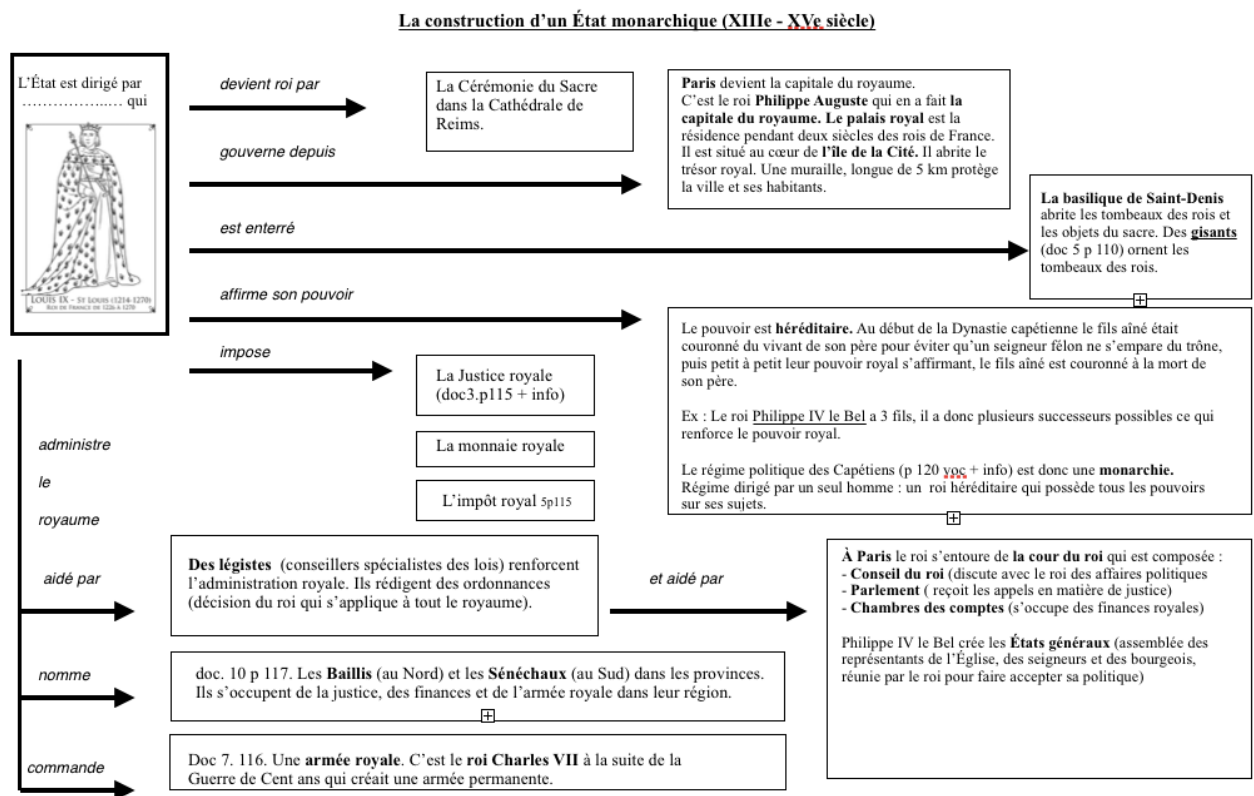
La construction d'un État monarchique (XIIIe - XVe siècle)

L'État est dirigé par ………………… qui

LOUIS IX - ST LOUIS (1214-1270) ROI DE FRANCE DE 1226 À 1270

devient roi par

La Cérémonie du Sacre dans la Cathédrale de Reims.

gouverne depuis

**Paris** devient la capitale du royaume. C'est le roi **Philippe Auguste** qui en a fait **la capitale du royaume. Le palais royal** est la résidence pendant deux siècles des rois de France. Il est situé au cœur de **l'île de la Cité.** Il abrite le trésor royal. Une muraille, longue de 5 km protège la ville et ses habitants.

est enterré

**La basilique de Saint-Denis** abrite les tombeaux des rois et les objets du sacre. Des **gisants** (doc 5 p 110) ornent les tombeaux des rois.

affirme son pouvoir

Le pouvoir est **héréditaire.** Au début de la Dynastie capétienne le fils aîné était couronné du vivant de son père pour éviter qu'un seigneur félon ne s'empare du trône, puis petit à petit leur pouvoir royal s'affirmant, le fils aîné est couronné à la mort de son père.

Ex : Le roi Philippe IV le Bel a 3 fils, il a donc plusieurs successeurs possibles ce qui renforce le pouvoir royal.

Le régime politique des Capétiens (p 120 voc + info) est donc une **monarchie.** Régime dirigé par un seul homme : un roi héréditaire qui possède tous les pouvoirs sur ses sujets.

impose

La Justice royale (doc3.p115 + info)

La monnaie royale

L'impôt royal 5p115

administre le royaume

aidé par

**Des légistes** (conseillers spécialistes des lois) renforcent l'administration royale. Ils rédigent des ordonnances (décision du roi qui s'applique à tout le royaume).

et aidé par

**À Paris** le roi s'entoure de **la cour du roi** qui est composée :
- **Conseil du roi** (discute avec le roi des affaires politiques
- **Parlement** ( reçoit les appels en matière de justice)
- **Chambres des comptes** (s'occupe des finances royales)

Philippe IV le Bel crée les **États généraux** (assemblée des représentants de l'Église, des seigneurs et des bourgeois, réunie par le roi pour faire accepter sa politique)

nomme

doc. 10 p 117. Les **Baillis** (au Nord) et les **Sénéchaux** (au Sud) dans les provinces. Ils s'occupent de la justice, des finances et de l'armée royale dans leur région.

commande

Doc 7. 116. Une **armée royale**. C'est le **roi Charles VII** à la suite de la Guerre de Cent ans qui créait une armée permanente.